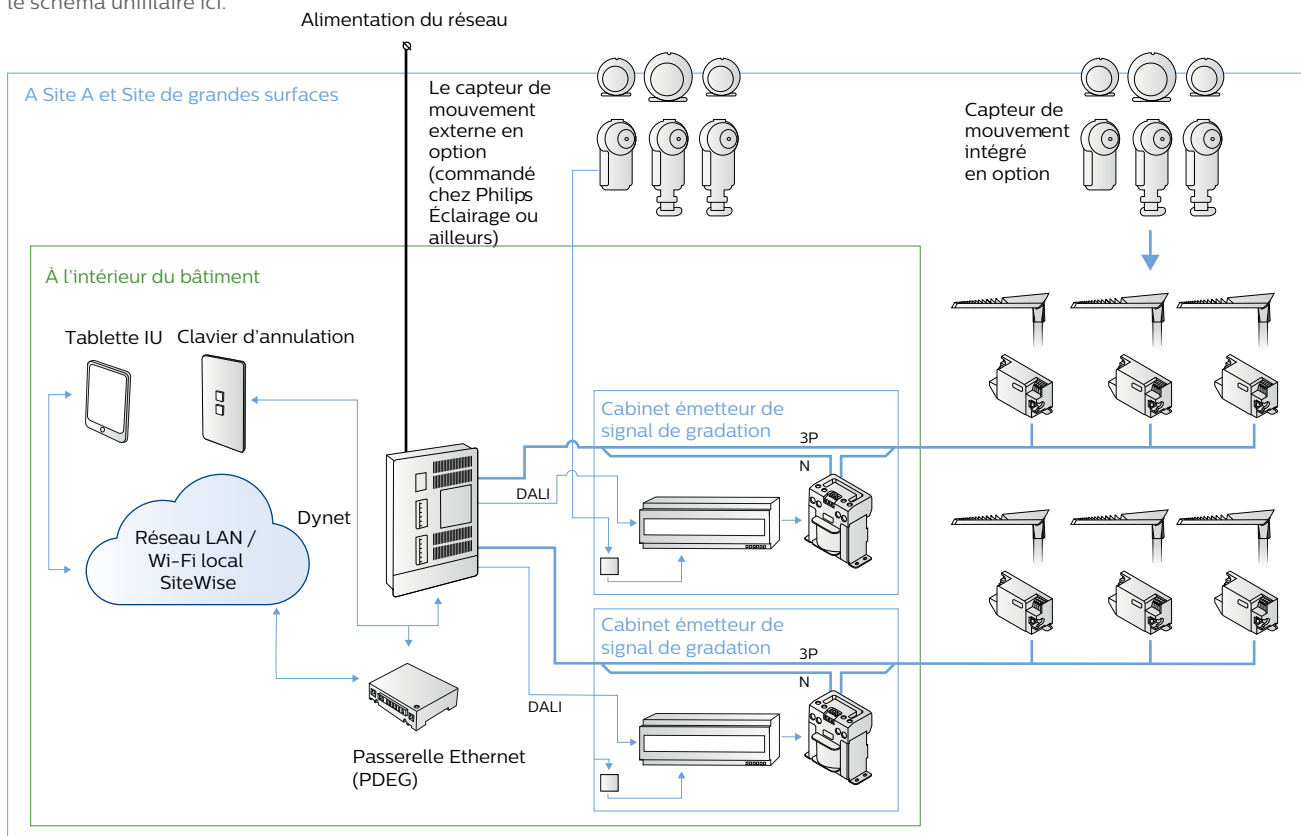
le schéma unifilaire ici.

Alimentation du réseau

A Site A et Site de grandes surfaces

Le capteur de mouvement externe en option (commandé chez Philips Éclairage ou ailleurs)

Capteur de mouvement intégré en option

À l'intérieur du bâtiment

Tablette IU

Clavier d'annulation

Réseau LAN / Wi-Fi local SiteWise

Dynet

DALI

Cabinet émetteur de signal de gradation

3P

N

Cabinet émetteur de signal de gradation

3P

N

DALI

Passerelle Ethernet (PDEG)